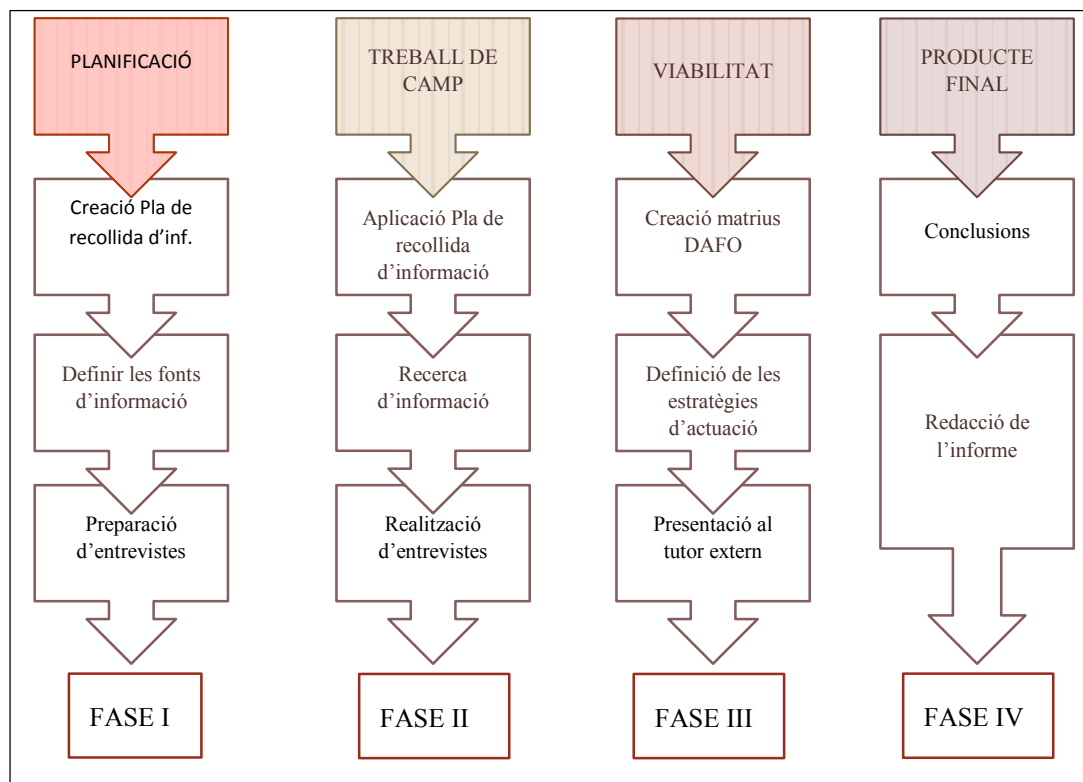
PLANIFICACIÓ

Creació Pla de recollida d'inf.

Definir les fonts d'informació

Preparació d'entrevistes

FASE I

TREBALL DE CAMP

Aplicació Pla de recollida d'informació

Recerca d'informació

Realització d'entrevistes

FASE II

VIABILITAT

Creació matrius DAFO

Definició de les estratègies d'actuació

Presentació al tutor extern

FASE III

PRODUCTE FINAL

Conclusions

Redacció de l'informe

FASE IV